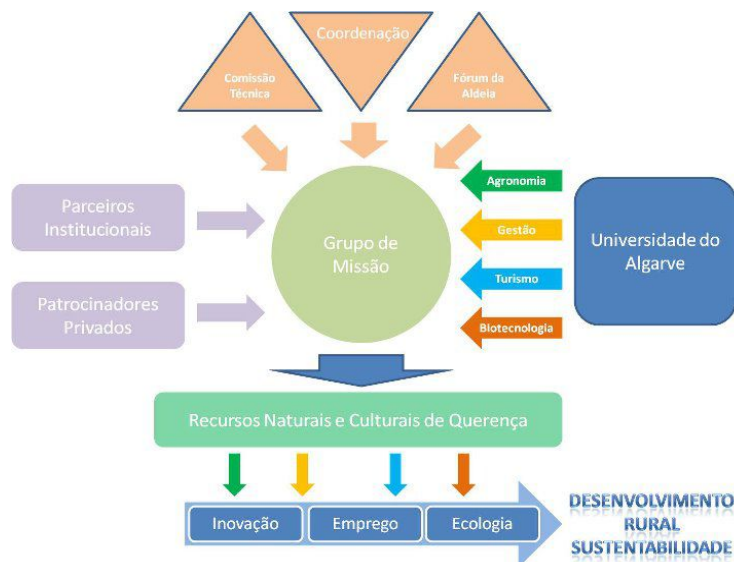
Comissão Técnica

Coordenação

Fórum da Aldeia

Parceiros Institucionais

Patrocinadores Privados

Grupo de Missão

Agronomia

Gestão

Turismo

Biotecnologia

Universidade do Algarve

Recursos Naturais e Culturais de Querença

Inovação

Emprego

Ecologia

DESENVOLVIMENTO RURAL SUSTENTABILIDADE